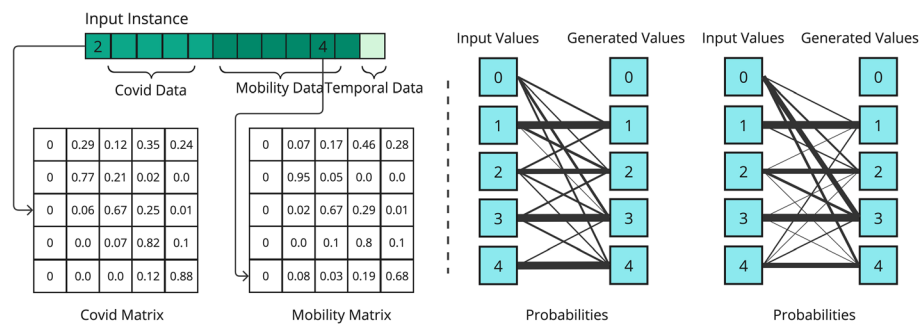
Input Instance

2

4

Covid Data

Mobility Data

Temporal Data

| 0 | 0.29 | 0.12 | 0.35 | 0.24 |
|---|---|---|---|---|
| 0 | 0.77 | 0.21 | 0.02 | 0.0 |
| 0 | 0.06 | 0.67 | 0.25 | 0.01 |
| 0 | 0.0 | 0.07 | 0.82 | 0.1 |
| 0 | 0.0 | 0.0 | 0.12 | 0.88 |

Covid Matrix

| 0 | 0.07 | 0.17 | 0.46 | 0.28 |
|---|---|---|---|---|
| 0 | 0.95 | 0.05 | 0.0 | 0.0 |
| 0 | 0.02 | 0.67 | 0.29 | 0.01 |
| 0 | 0.0 | 0.1 | 0.8 | 0.1 |
| 0 | 0.08 | 0.03 | 0.19 | 0.68 |

Mobility Matrix

Input Values

Generated Values

0 1 2 3 4

0 1 2 3 4

Probabilities

Input Values

Generated Values

0 1 2 3 4

0 1 2 3 4

Probabilities